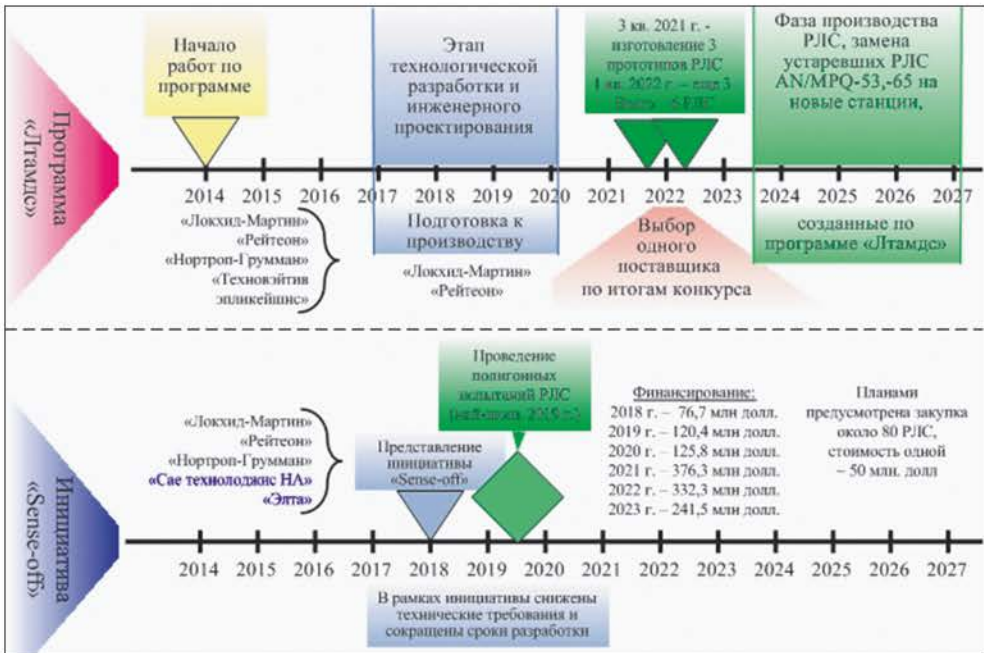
Программа «Лтамдс»

Начало работ по программе

Этап технологической разработки и инженерного проектирования

3 кв. 2021 г. - изготовление 3 прототипов РЛС
1 кв. 2022 г. – ещё 3 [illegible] РЛС

Фаза производства РЛС, замена устаревших РЛС AN/MPQ-53,-65 на новые станции,

2014 2015 2016 2017 2018 2019 2020 2021 2022 2023 2024 2025 2026 2027

«Локхид-Мартин»
«Рейтеон»
«Нортроп-Грумман»
«Техновэйтив эпликейшнс»

Подготовка к производству

«Локхид-Мартин»
«Рейтеон»

Выбор одного поставщика по итогам конкурса

созданные по программе «Лтамдс»

Инициатива «Sense-off»

«Локхид-Мартин»
«Рейтеон»
«Нортроп-Грумман»
«Сае технолоджис НА»
«Элта»

Представление инициативы «Sense-off»

Проведение полигонных испытаний РЛС ([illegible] 2019 г.)

Финансирование:
2018 г. – 76,7 млн долл.
2019 г. – 120,4 млн долл.
2020 г. – 125,8 млн долл.
2021 г. – 376,3 млн долл.
2022 г. – 332,3 млн долл.
2023 г. – 241,5 млн долл.

Планами предусмотрена закупка около 80 РЛС, стоимость одной – 50 млн. долл

2014 2015 2016 2017 2018 2019 2020 2021 2022 2023 2024 2025 2026 2027

В рамках инициативы снижены технические требования и сокращены сроки разработки